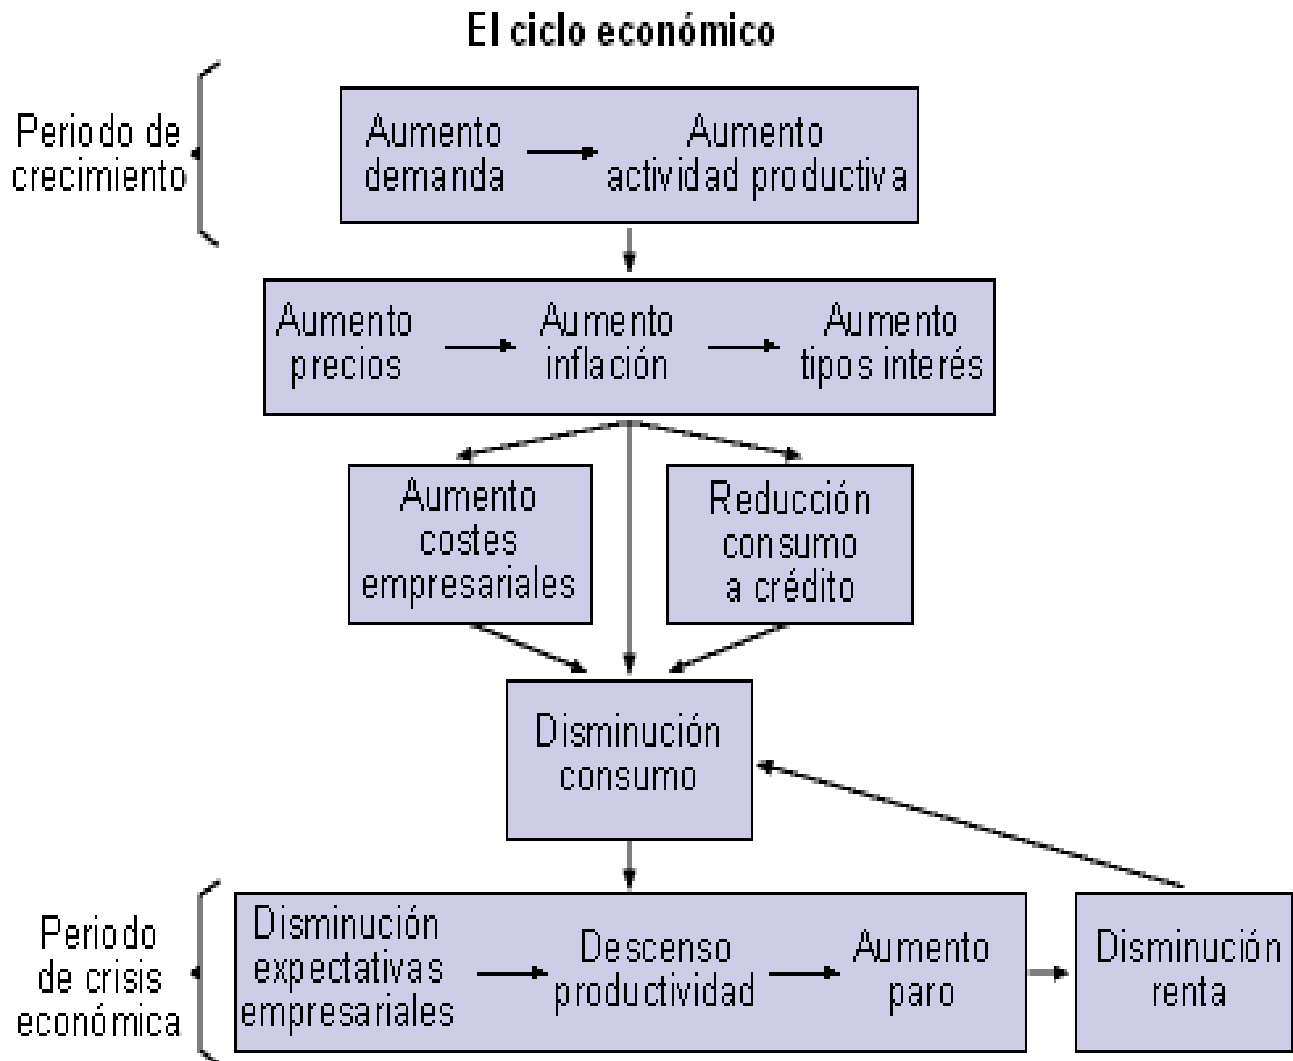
El ciclo económico

Periodo de crecimiento

Aumento demanda

Aumento actividad productiva

Aumento precios

Aumento inflación

Aumento tipos interés

Aumento costes empresariales

Reducción consumo a crédito

Disminución consumo

Periodo de crisis económica

Disminución expectativas empresariales

Descenso productividad

Aumento paro

Disminución renta